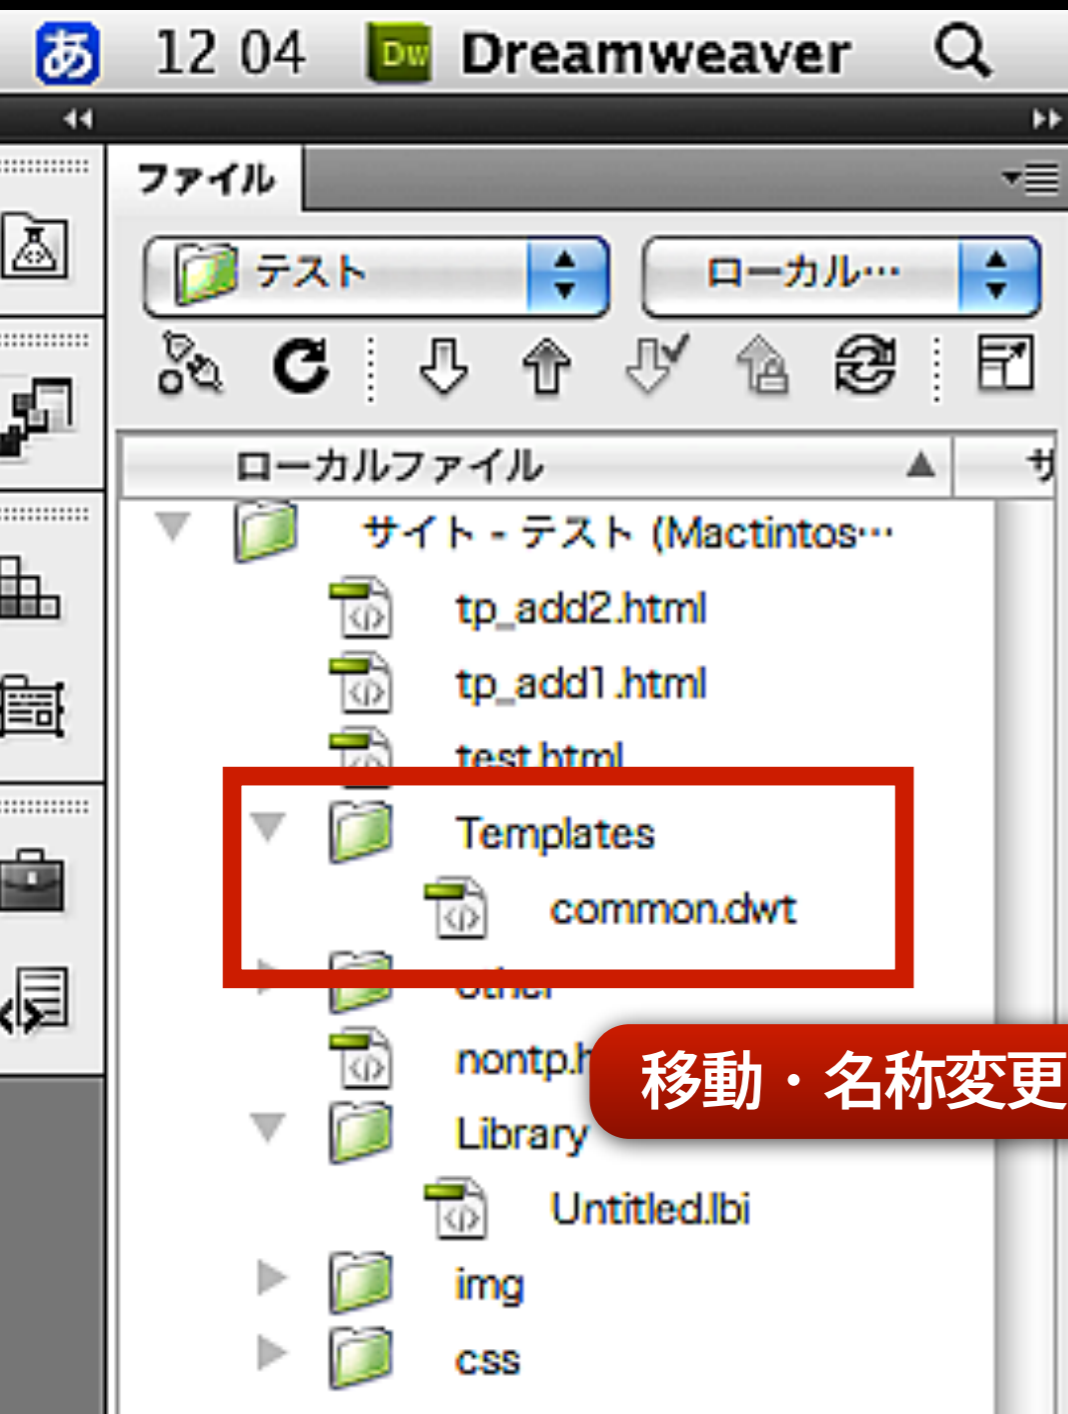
あ 12 04 Dw Dreamweaver

ファイル

テスト
ローカル…

ローカルファイル
サ

サイト - テスト (Mactintos…
tp_add2.html
tp_add1.html
test.html
Templates
common.dwt
other
nontp.h
Library
Untitled.lbi
img
css

移動・名称変更